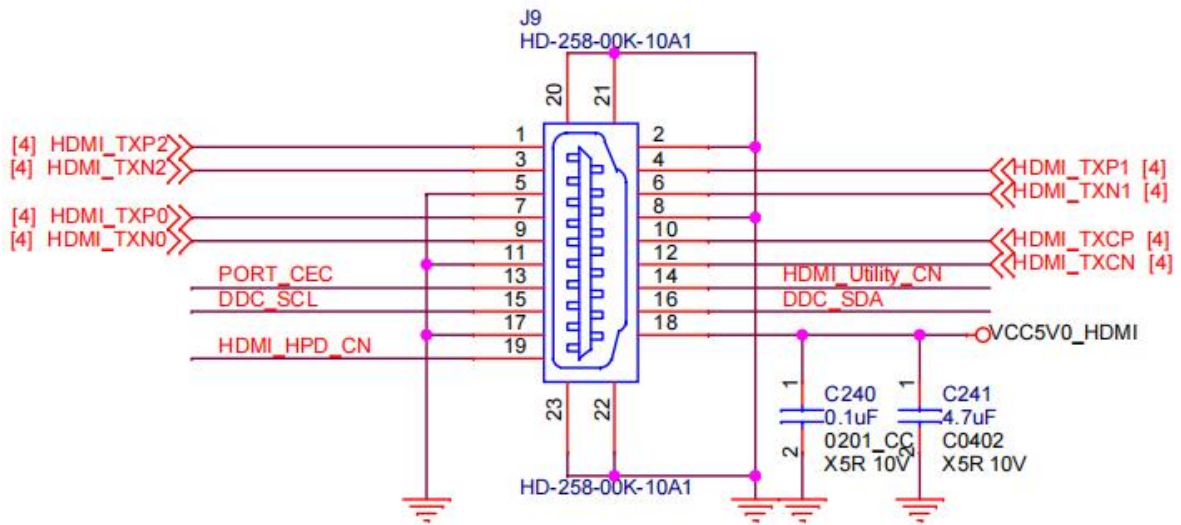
J9
HD-258-00K-10A1

20
21

[4] HDMI_TXP2
[4] HDMI_TXN2
[4] HDMI_TXP0
[4] HDMI_TXN0
PORT_CEC
DDC_SCL
HDMI_HPD_CN

1
2
3
4
5
6
7
8
9
10
11
12
13
14
15
16
17
18
19

HDMI_TXP1 [4]
HDMI_TXN1 [4]
HDMI_TXCP [4]
HDMI_TXCN [4]
HDMI_Utility_CN
DDC_SDA
VCC5V0_HDMI

23
22

HD-258-00K-10A1

1
C240
0.1uF
0201_CC
X5R 10V
2

1
C241
4.7uF
C0402
X5R 10V
2